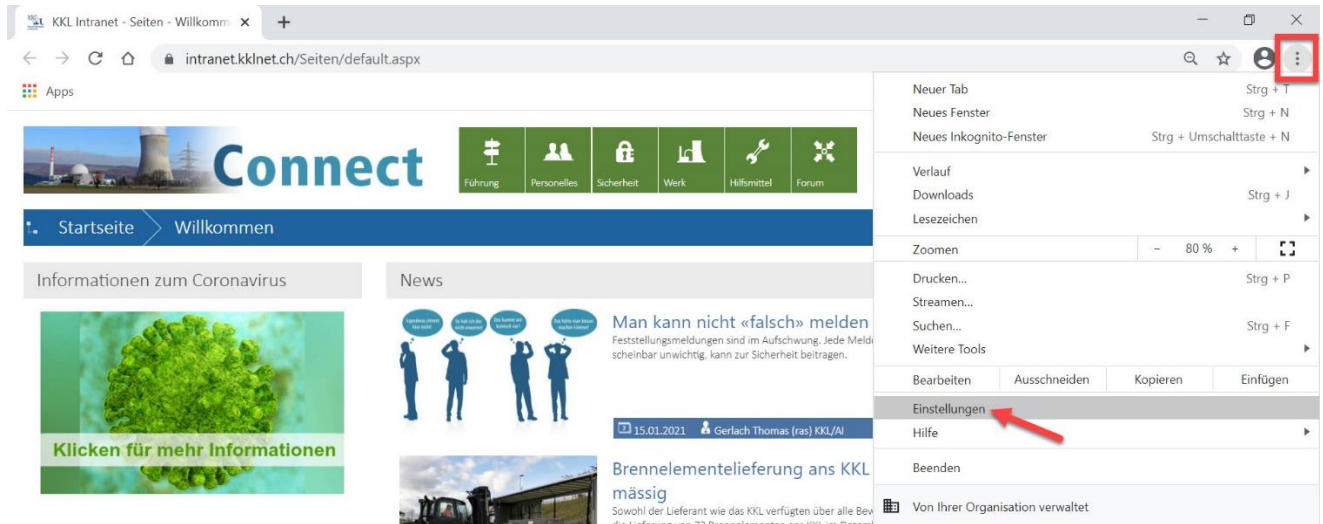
KKL Intranet - Seiten - Willkomm ×

intranet.kklnet.ch/Seiten/default.aspx

Apps

Connect

Führung | Personelles | Sicherheit | Werk | Hilfsmittel | Forum

Startseite Willkommen

Informationen zum Coronavirus

Klicken für mehr Informationen

News

Man kann nicht «falsch» melden

Feststellungsmeldungen sind im Aufschwung. Jede Meld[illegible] scheinbar unwichtig, kann zur Sicherheit beitragen.

15.01.2021 Gerlach Thomas (ras) KKL/AI

Brennelementelieferung ans KKL mässig

Sowohl der Lieferant wie das KKL verfügten über alle Bew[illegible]

Neuer Tab Strg + T
Neues Fenster Strg + N
Neues Inkognito-Fenster Strg + Umschalttaste + N

Verlauf
Downloads Strg + J
Lesezeichen

Zoomen – 80 % +

Drucken... Strg + P
Streamen...
Suchen... Strg + F
Weitere Tools

Bearbeiten | Ausschneiden | Kopieren | Einfügen

Einstellungen
Hilfe

Beenden

Von Ihrer Organisation verwaltet